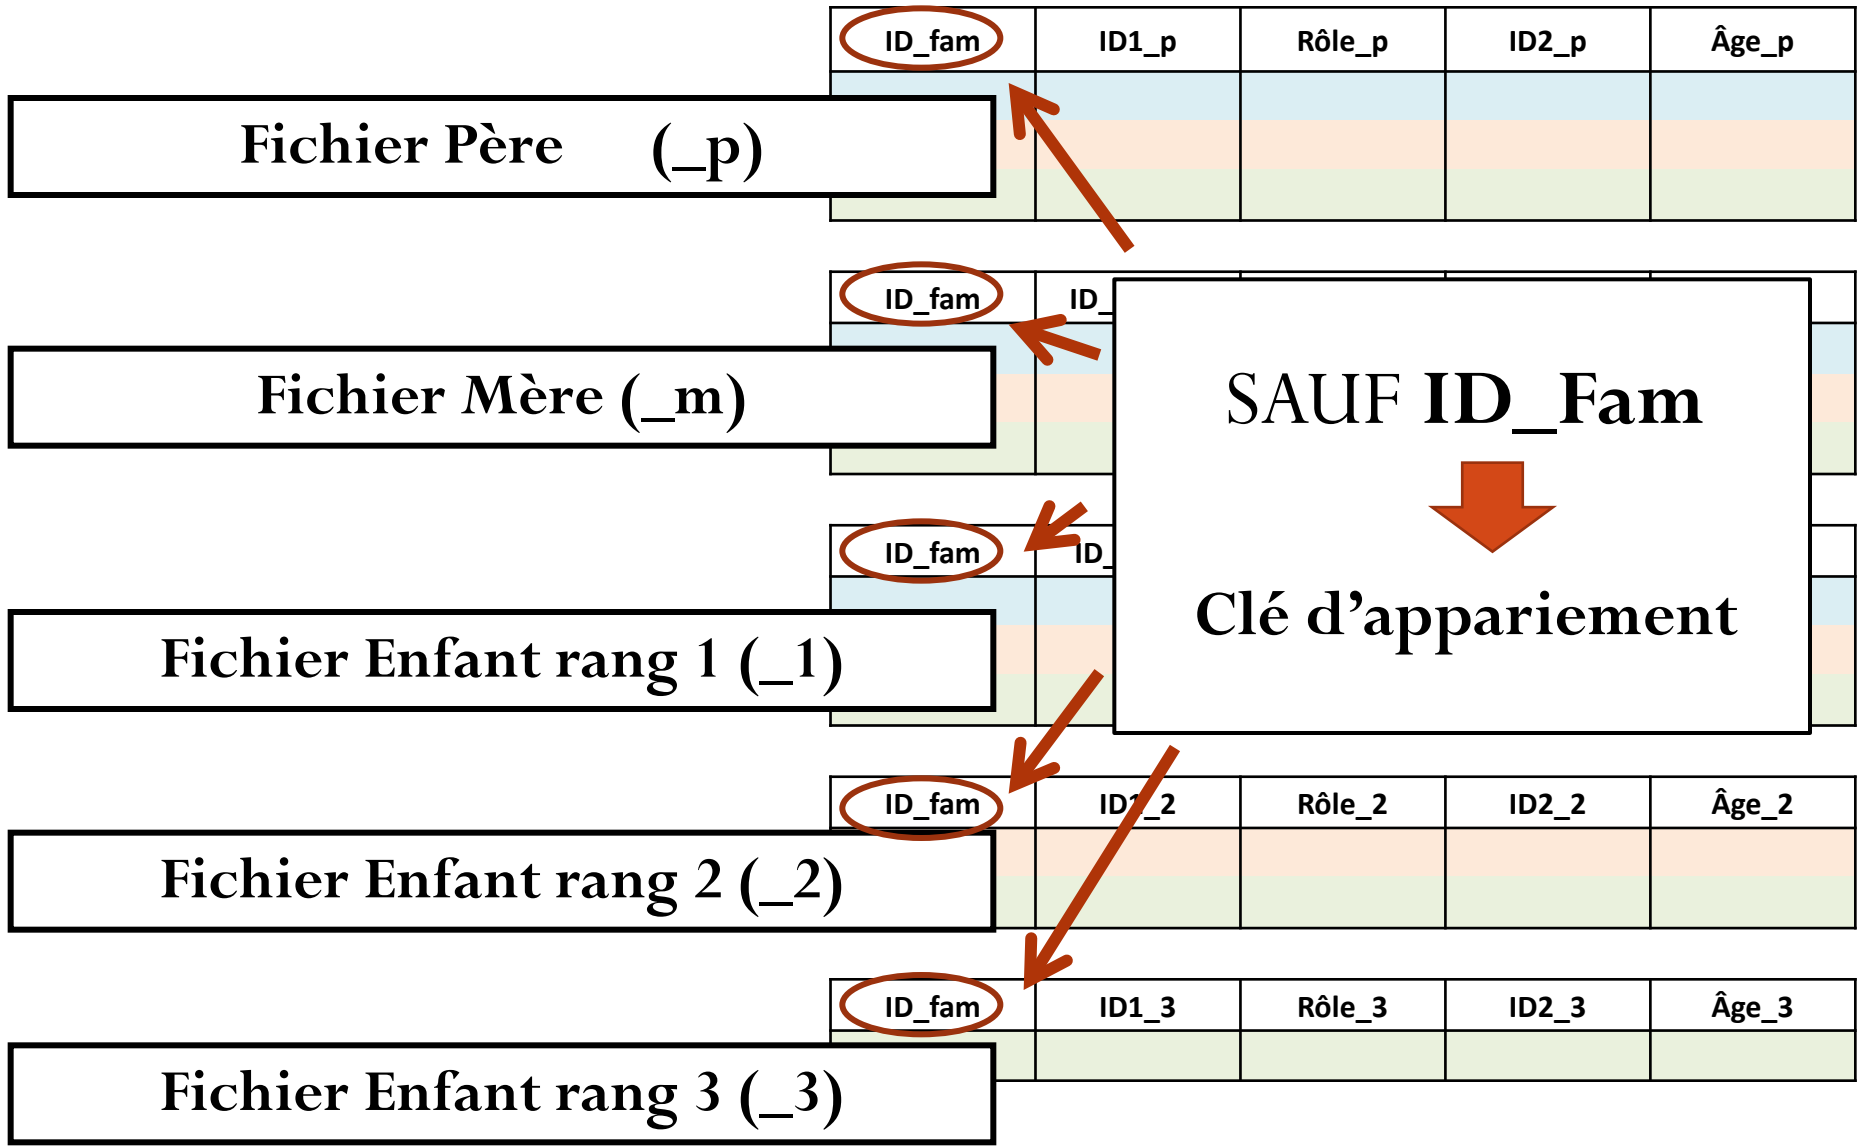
| ID_fam | ID1_p | Rôle_p | ID2_p | Âge_p |
|---|---|---|---|---|
| | | | | |
| | | | | |
| | | | | |

Fichier Père (_p)

| ID_fam | ID_ |
|---|---|
| | |
| | |
| | |

Fichier Mère (_m)

SAUF **ID_Fam**

**Clé d'appariement**

| ID_fam | ID_ |
|---|---|
| | |
| | |
| | |

Fichier Enfant rang 1 (_1)

| ID_fam | ID1_2 | Rôle_2 | ID2_2 | Âge_2 |
|---|---|---|---|---|
| | | | | |
| | | | | |

Fichier Enfant rang 2 (_2)

| ID_fam | ID1_3 | Rôle_3 | ID2_3 | Âge_3 |
|---|---|---|---|---|
| | | | | |

Fichier Enfant rang 3 (_3)